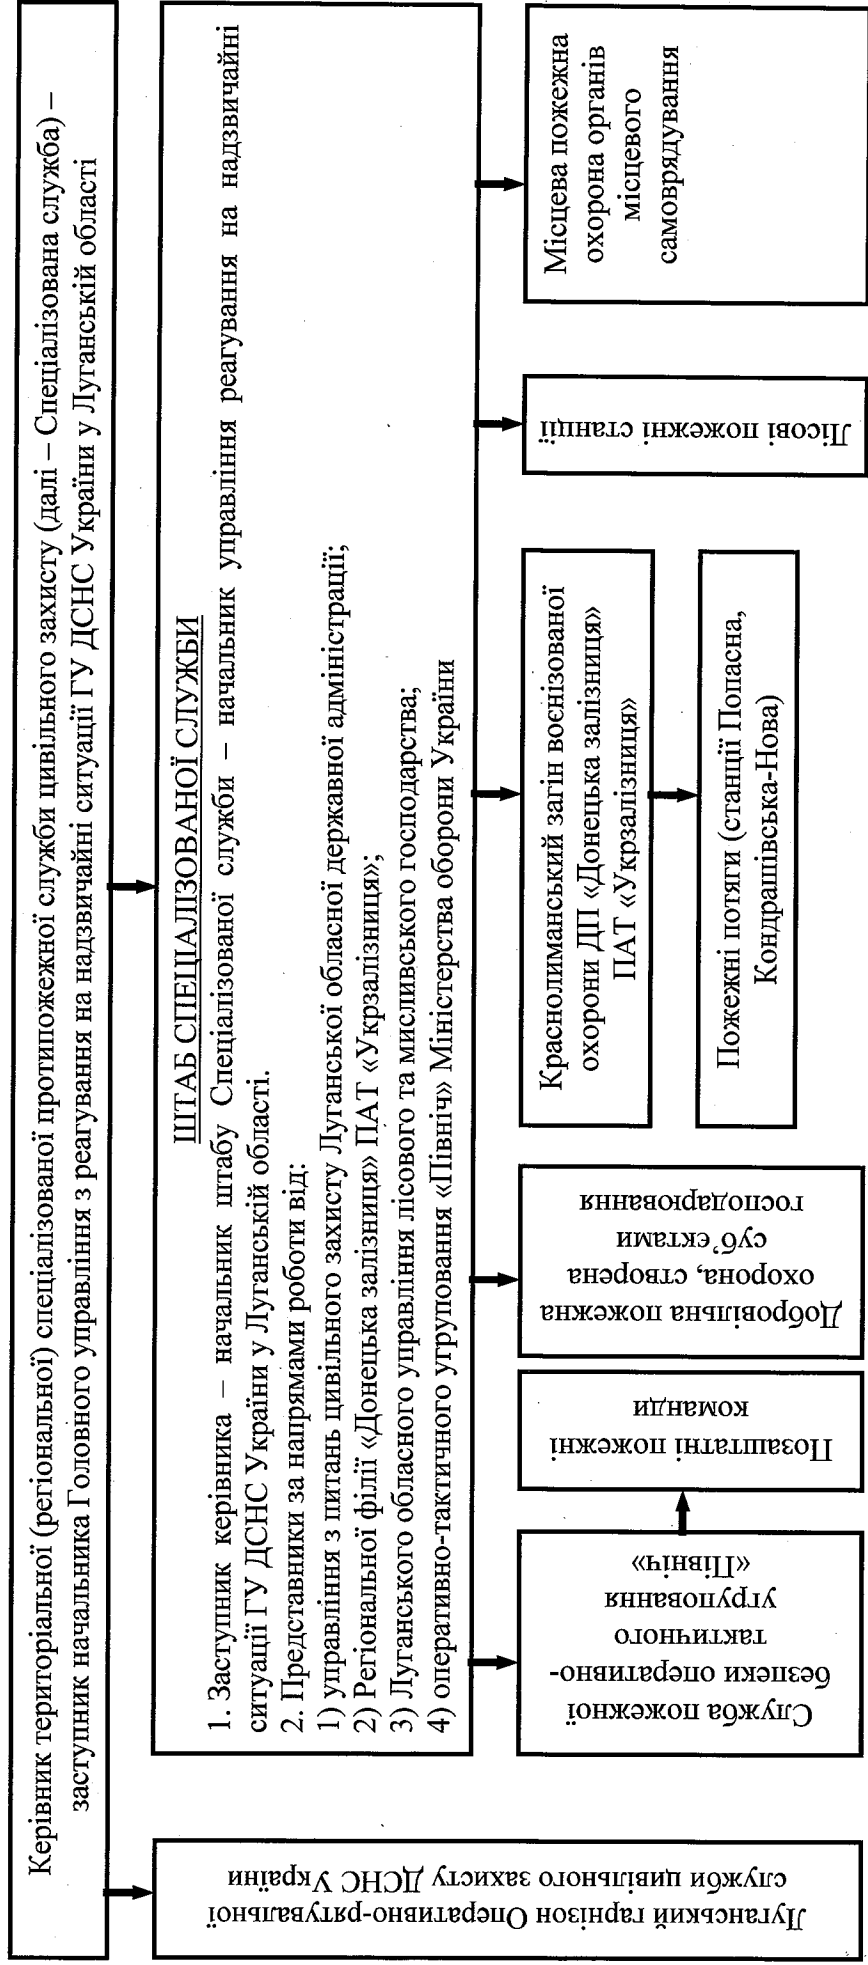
Керівник територіальної (регіональної) спеціалізованої протипожежної служби цивільного захисту (далі – Спеціалізована служба) – заступник начальника Головного управління з реагування на надзвичайні ситуації ГУ ДСНС України у Луганській області

Луганський гарнізон Оперативно-рятувальної служби цивільного захисту ДСНС України

ШТАБ СПЕЦІАЛІЗОВАНОЇ СЛУЖБИ

1. Заступник керівника – начальник штабу Спеціалізованої служби – начальник управління реагування на надзвичайні ситуації ГУ ДСНС України у Луганській області.
2. Представники за напрямами роботи від:
1) управління з питань цивільного захисту Луганської обласної державної адміністрації;
2) Регіональної філії «Донецька залізниця» ПАТ «Укрзалізниця»;
3) Луганського обласного управління лісового та мисливського господарства;
4) оперативно-тактичного угруповання «Північ» Міністерства оборони України

Служба пожежної безпеки оперативно-тактичного угруповання «Північ»

Позаштатні пожежні команди

Добровільна пожежна охорона, створена суб'єктами господарювання

Краснолиманський загін воєнізованої охорони ДП «Донецька залізниця» ПАТ «Укрзалізниця»

Пожежні потяги (станції Попасна, Кондрашівська-Нова)

Лісові пожежні станції

Місцева пожежна охорона органів місцевого самоврядування